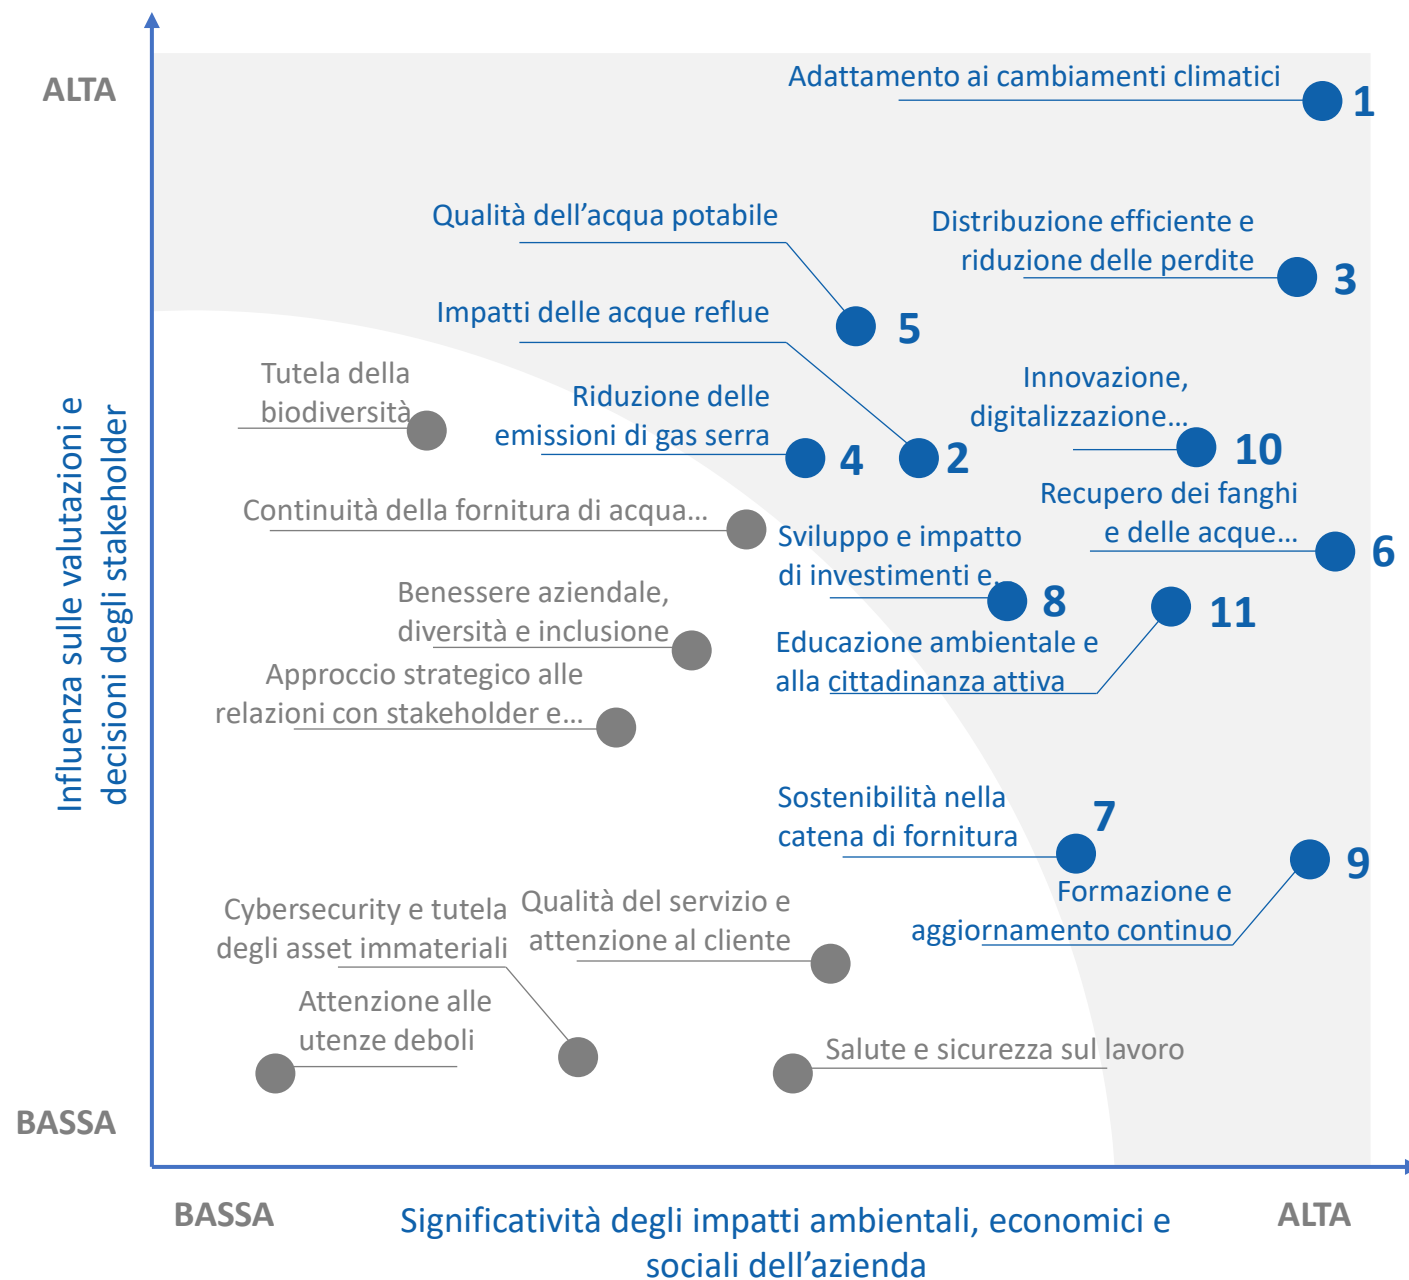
ALTA

Influenza sulle valutazioni e decisioni degli stakeholder

Adattamento ai cambiamenti climatici 1

Qualità dell'acqua potabile 5

Distribuzione efficiente e riduzione delle perdite 3

Impatti delle acque reflue 2

Tutela della biodiversità

Riduzione delle emissioni di gas serra 4

Innovazione, digitalizzazione... 10

Recupero dei fanghi e delle acque... 6

Continuità della fornitura di acqua...

Sviluppo e impatto di investimenti e... 8

Benessere aziendale, diversità e inclusione

11

Educazione ambientale e alla cittadinanza attiva

Approccio strategico alle relazioni con stakeholder e...

Sostenibilità nella catena di fornitura 7

9

Formazione e aggiornamento continuo

Cybersecurity e tutela degli asset immateriali

Qualità del servizio e attenzione al cliente

Attenzione alle utenze deboli

Salute e sicurezza sul lavoro

BASSA

BASSA

Significatività degli impatti ambientali, economici e sociali dell'azienda

ALTA